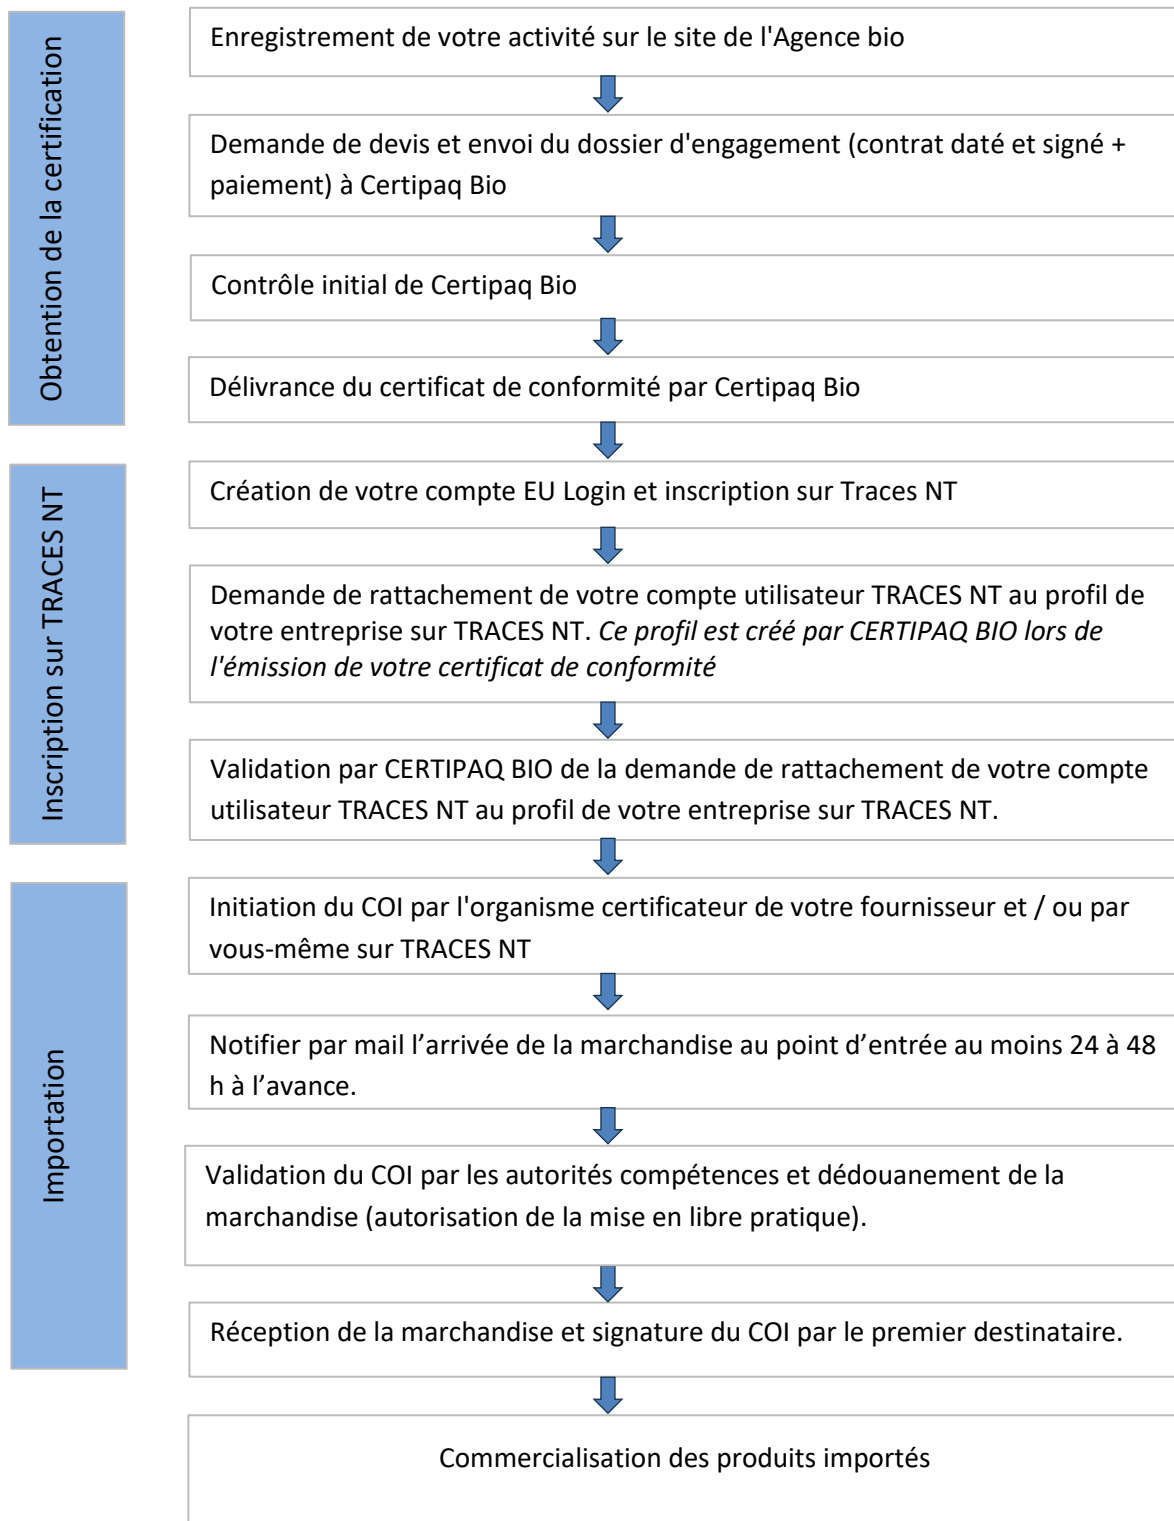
Obtention de la certification

Enregistrement de votre activité sur le site de l'Agence bio

Demande de devis et envoi du dossier d'engagement (contrat daté et signé + paiement) à Certipaq Bio

Contrôle initial de Certipaq Bio

Délivrance du certificat de conformité par Certipaq Bio

Inscription sur TRACES NT

Création de votre compte EU Login et inscription sur Traces NT

Demande de rattachement de votre compte utilisateur TRACES NT au profil de votre entreprise sur TRACES NT. *Ce profil est créé par CERTIPAQ BIO lors de l'émission de votre certificat de conformité*

Validation par CERTIPAQ BIO de la demande de rattachement de votre compte utilisateur TRACES NT au profil de votre entreprise sur TRACES NT.

Importation

Initiation du COI par l'organisme certificateur de votre fournisseur et / ou par vous-même sur TRACES NT

Notifier par mail l'arrivée de la marchandise au point d'entrée au moins 24 à 48 h à l'avance.

Validation du COI par les autorités compétences et dédouanement de la marchandise (autorisation de la mise en libre pratique).

Réception de la marchandise et signature du COI par le premier destinataire.

Commercialisation des produits importés